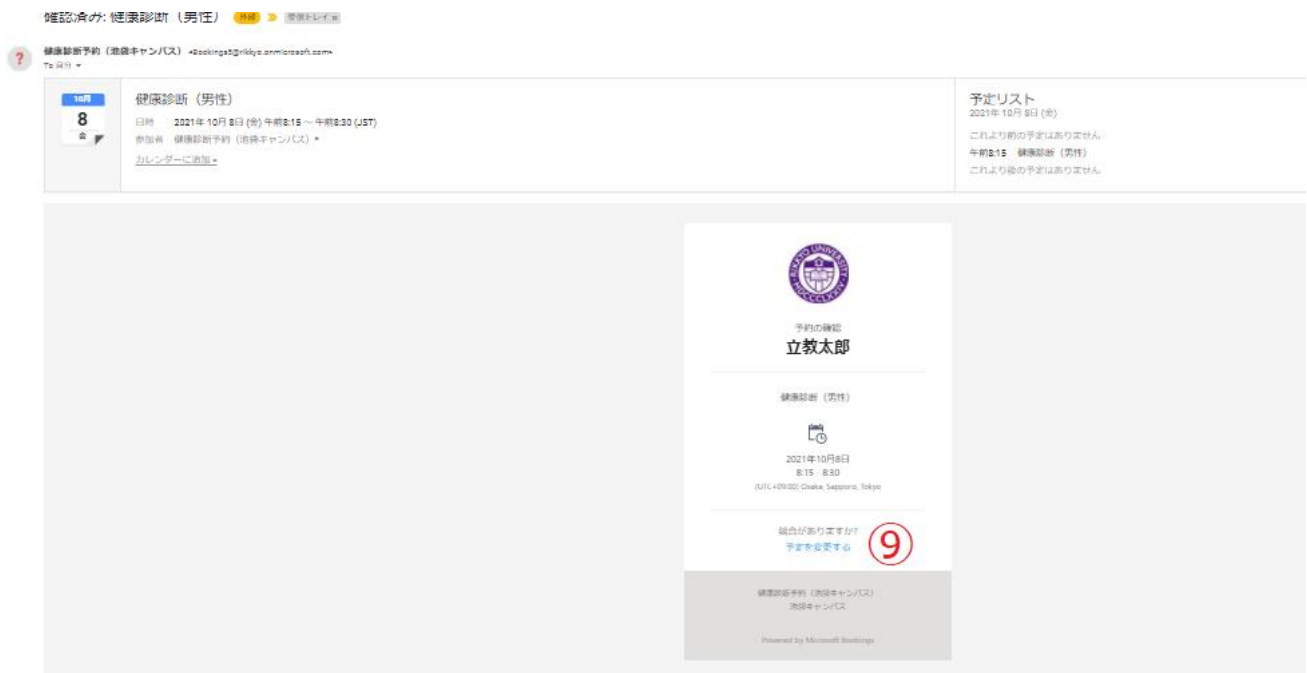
確認済み: 健康診断（男性） 外部 受信トレイ ×

健康診断予約（池袋キャンパス） <Bookings5@rikkyo.onmicrosoft.com>
To 自分

10月
8
金

健康診断（男性）
日時 2021年 10月 8日 (金) 午前8:15 ～ 午前8:30 (JST)
参加者 健康診断予約（池袋キャンパス）
カレンダーに追加

予定リスト
2021年 10月 8日 (金)
これより前の予定はありません
午前8:15 健康診断（男性）
これより後の予定はありません

RIKKYO UNIVERSITY MDCCCLXXIV

予約の確認
立教太郎

健康診断（男性）

2021年10月8日
8:15 - 8:30
(UTC+09:00) Osaka, Sapporo, Tokyo

都合がありますか?
予定を変更する

⑨

健康診断予約（池袋キャンパス）
池袋キャンパス

Powered by Microsoft Bookings